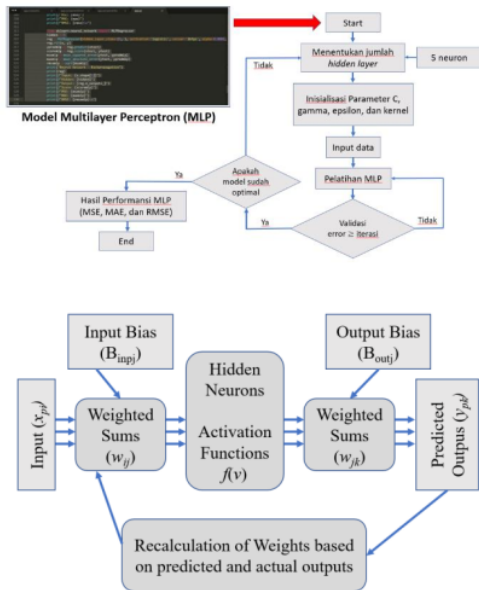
Model Multilayer Perceptron (MLP)

Start

Menentukan jumlah hidden layer

5 neuron

Tidak

Inisialisasi Parameter C, gamma, epsilon, dan kernel

Input data

Pelatihan MLP

Apakah model sudah optimal

Ya

Hasil Performansi MLP (MSE, MAE, dan RMSE)

End

Validasi error ≥ iterasi

Ya

Tidak

Input Bias $(B_{inpj})$

Output Bias $(B_{outj})$

Input $(x_{pi})$

Weighted Sums $(w_{ij})$

Hidden Neurons

Activation Functions $f(v)$

Weighted Sums $(w_{jk})$

Predicted Outpus $(y_{pk})$

Recalculation of Weights based on predicted and actual outputs